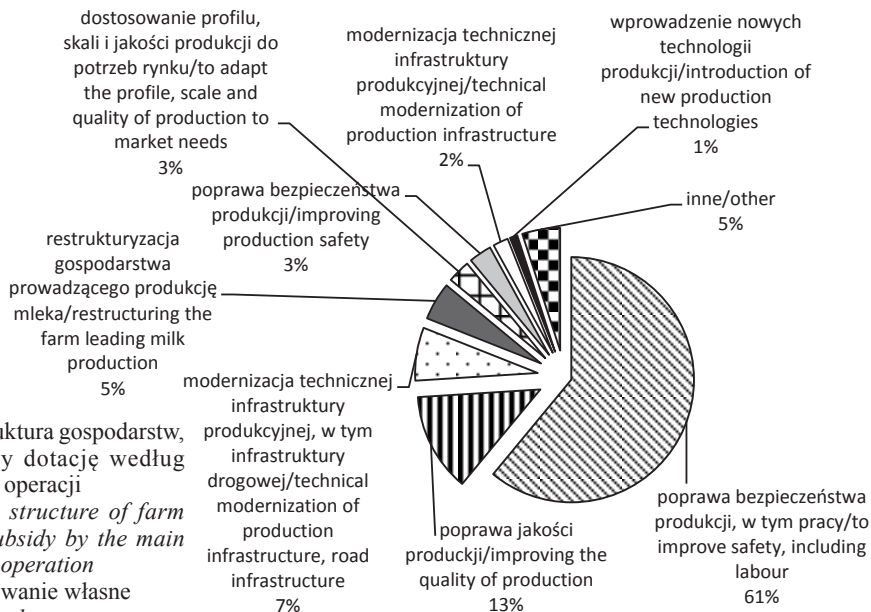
dostosowanie profilu, skali i jakości produkcji do potrzeb rynku/to adapt the profile, scale and quality of production to market needs
3%

modernizacja technicznej infrastruktury produkcyjnej/technical modernization of production infrastructure
2%

wprowadzenie nowych technologii produkcji/introduction of new production technologies
1%

poprawa bezpieczeństwa produkcji/improving production safety
3%

inne/other
5%

restrukturyzacja gospodarstwa prowadzącego produkcję mleka/restructuring the farm leading milk production
5%

modernizacja technicznej infrastruktury produkcyjnej, w tym infrastruktury drogowej/technical modernization of production infrastructure, road infrastructure
7%

poprawa jakości produckji/improving the quality of production
13%

poprawa bezpieczeństwa produkcji, w tym pracy/to improve safety, including labour
61%

ktura gospodarstw, y dotację według operacji

structure of farm ubsidy by the main operation

wanie własne